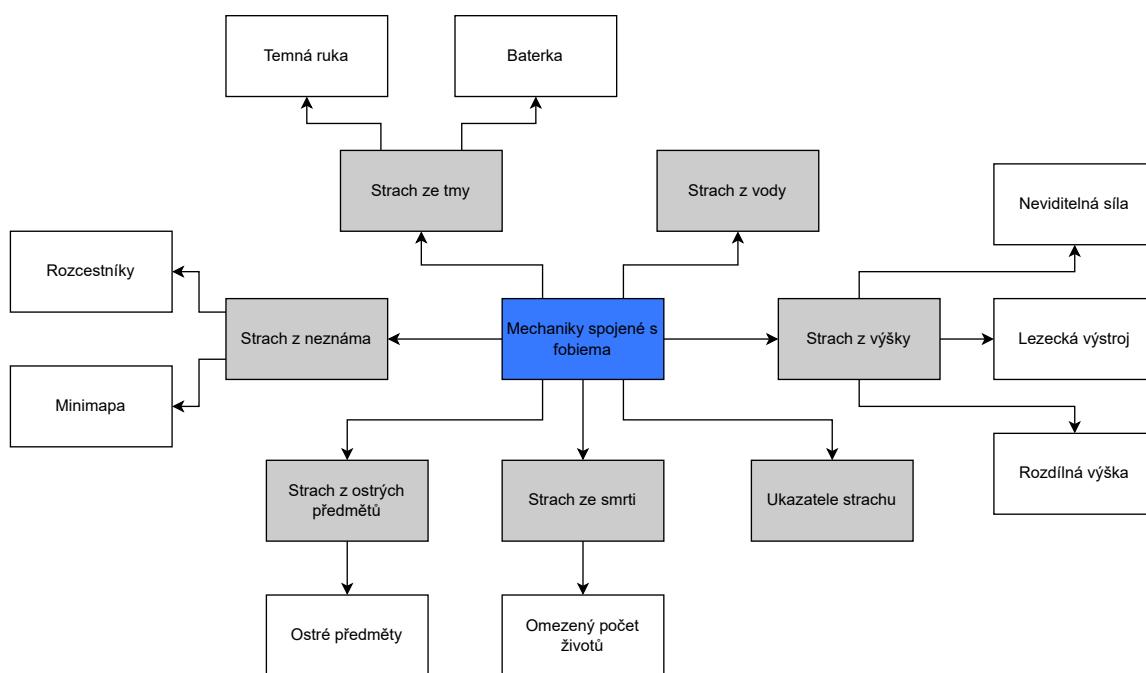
Temná ruka

Baterka

Strach ze tmy

Strach z vody

Neviditelná síla

Rozcestníky

Strach z neznáma

Mechaniky spojené s fobiema

Strach z výšky

Lezecká výstroj

Minimapa

Rozdílná výška

Strach z ostrých předmětů

Strach ze smrti

Ukazatele strachu

Ostré předměty

Omezený počet životů